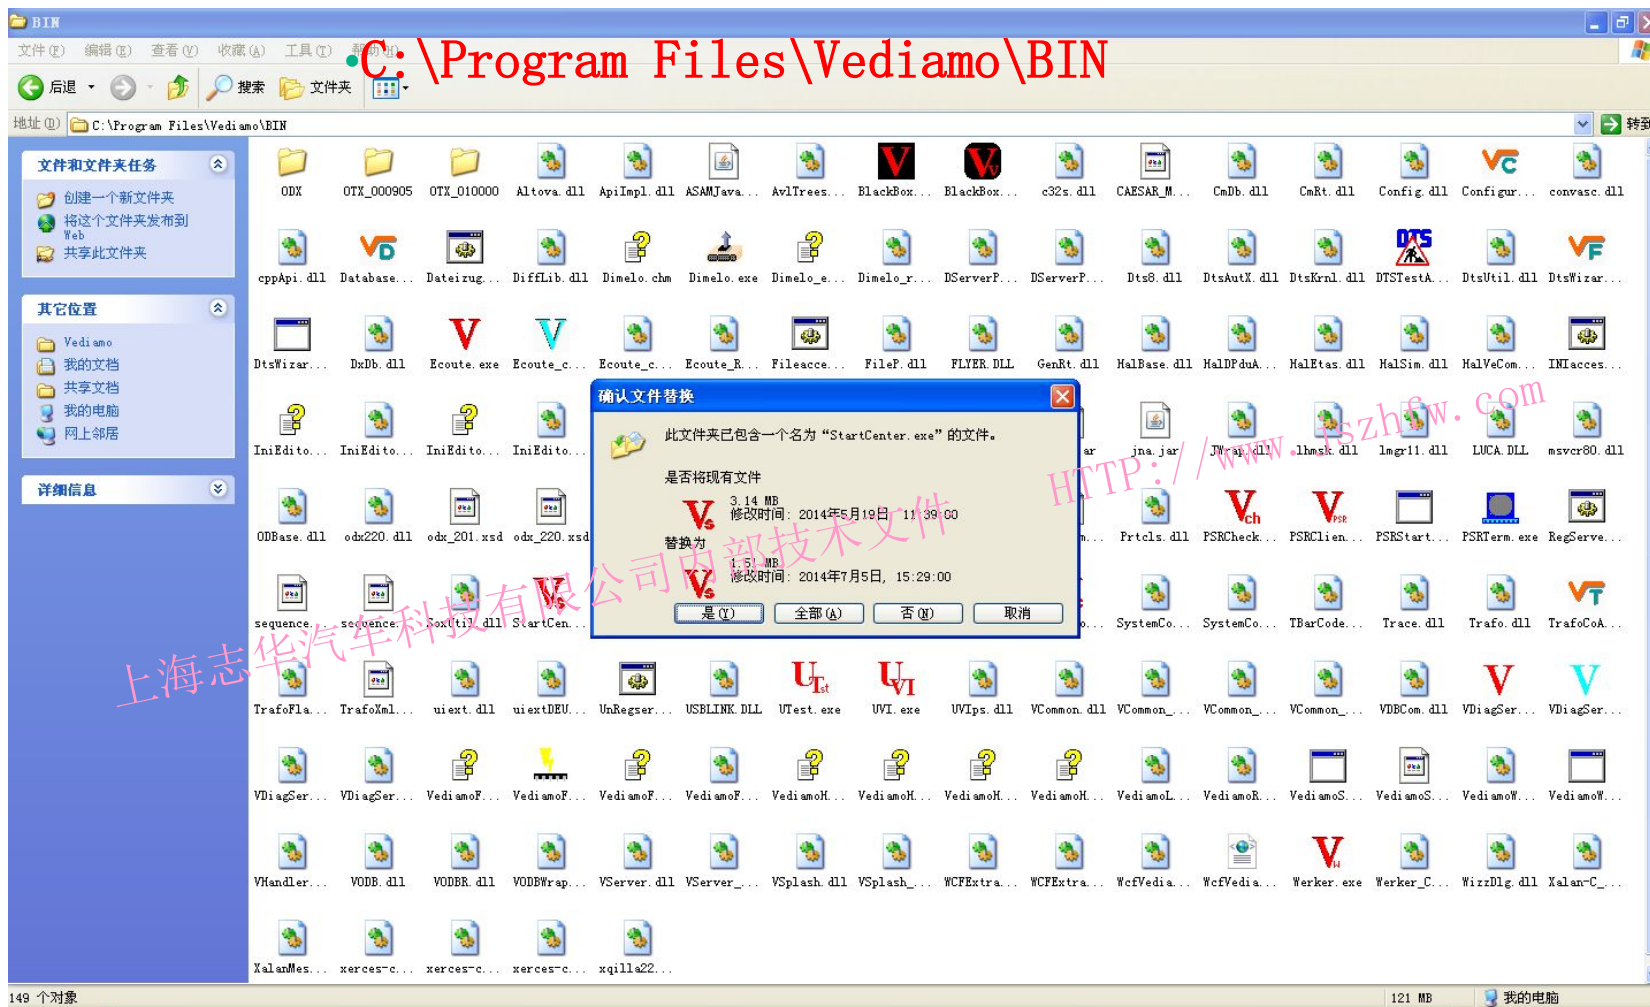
BIN

文件(F) 编辑(E) 查看(V) 收藏(A) 工具(T) 帮助(H)

C:\Program Files\Vediamo\BIN

后退 搜索 文件夹

地址(D) C:\Program Files\Vediamo\BIN 转到

文件和文件夹任务
创建一个新文件夹
将这个文件夹发布到 Web
共享此文件夹

其它位置
Vediamo
我的文档
共享文档
我的电脑
网上邻居

详细信息

ODX OTX_000905 OTX_010000 Altova.dll ApiImpl.dll ASAMJava... AvlTrees... BlackBox... BlackBox... c32s.dll CAESAR_M... CmDb.dll CmRt.dll Config.dll Configur... convasc.dll

cppApi.dll Database... Dateizug... DiffLib.dll Dimelo.chm Dimelo.exe Dimelo_e... Dimelo_r... DServerP... DServerP... Dts8.dll DtsAutX.dll DtsKrnl.dll DTSTestA... DtsUtil.dll DtsWizar...

DtsWizar... DxDb.dll Ecoute.exe Ecoute_c... Ecoute_c... Ecoute_R... Fileacce... FileP.dll FLYER.DLL GenRt.dll HalBase.dll HalDPduA... HalEtas.dll HalSim.dll HalVeCom... INIacces...

IniEdito... IniEdito... IniEdito... IniEdito... ar jna.jar JWrap.dll lhmsk.dll lmgr11.dll LUCA.DLL msvcr80.dll

ODBase.dll odx220.dll odx_201.xsd odx_220.xsd m... Prtcls.dll PSRCheck... PSRClien... PSRStart... PSRTerm.exe RegServe...

sequence... sequence... SoxUtil.dll StartCen... o... SystemCo... SystemCo... TBarCode... Trace.dll Trafo.dll TrafoCoA...

TrafoFla... TrafoXml... uiext.dll uiextDEU... UnRegser... USBLINK.DLL UTest.exe UVI.exe UVIps.dll VCommon.dll VCommon_... VCommon_... VCommon_... VDBCom.dll VDiagSer... VDiagSer...

VDiagSer... VDiagSer... VediamoF... VediamoF... VediamoF... VediamoF... VediamoH... VediamoH... VediamoH... VediamoH... VediamoL... VediamoR... VediamoS... VediamoS... VediamoW... VediamoW...

VHandler... VODB.dll VODBR.dll VODBWrap... VServer.dll VServer_... VSplash.dll VSplash_... WCFExtra... WCFExtra... WcfVedia... WcfVedia... Werker.exe Werker_C... WizzDlg.dll Xalan-C_...

XalanMes... xerces-c... xerces-c... xerces-c... xqilla22...

确认文件替换
此文件夹已包含一个名为“StartCenter.exe”的文件。
是否将现有文件
3.14 MB
修改时间: 2014年5月19日, 11:39:00
替换为
1.51 MB
修改时间: 2014年7月5日, 15:29:00
是(Y) 全部(A) 否(N) 取消

HTTP://www.jszhfw.com
上海志华汽车科技有限公司内部技术文件

149 个对象 121 MB 我的电脑